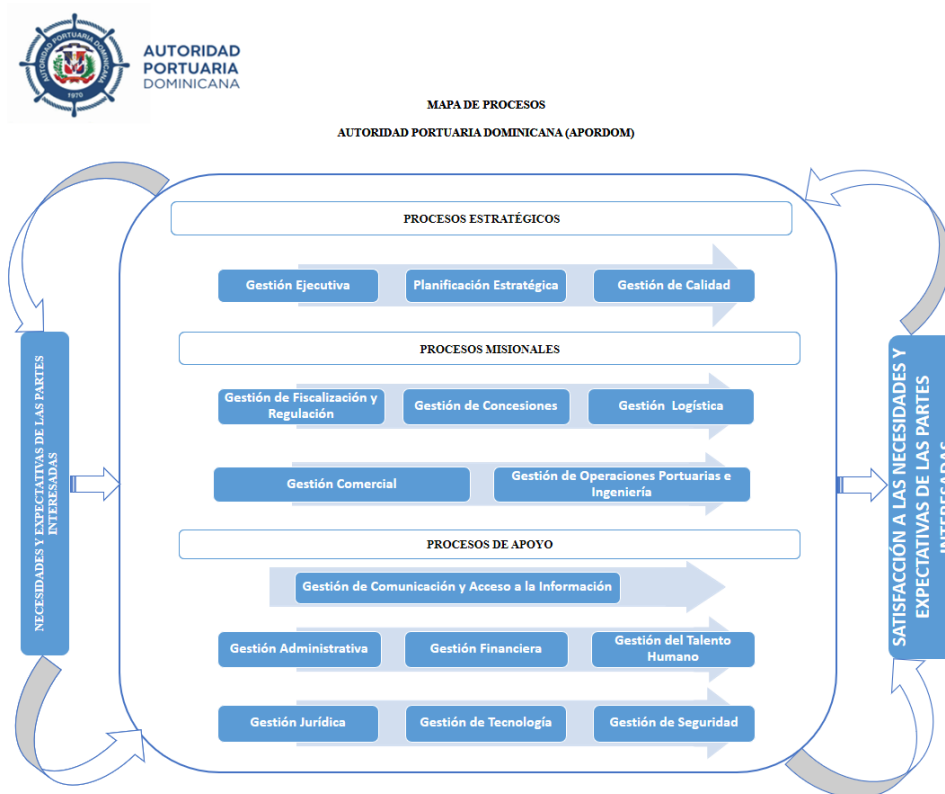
AUTORIDAD PORTUARIA DOMINICANA

AUTORIDAD PORTUARIA DOMINICANA 1970

MAPA DE PROCESOS

AUTORIDAD PORTUARIA DOMINICANA (APORDOM)

NECESIDADES Y EXPECTATIVAS DE LAS PARTES INTERESADAS

PROCESOS ESTRATÉGICOS

Gestión Ejecutiva

Planificación Estratégica

Gestión de Calidad

PROCESOS MISIONALES

Gestión de Fiscalización y Regulación

Gestión de Concesiones

Gestión Logística

Gestión Comercial

Gestión de Operaciones Portuarias e Ingeniería

PROCESOS DE APOYO

Gestión de Comunicación y Acceso a la Información

Gestión Administrativa

Gestión Financiera

Gestión del Talento Humano

Gestión Jurídica

Gestión de Tecnología

Gestión de Seguridad

SATISFACCIÓN A LAS NECESIDADES Y EXPECTATIVAS DE LAS PARTES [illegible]